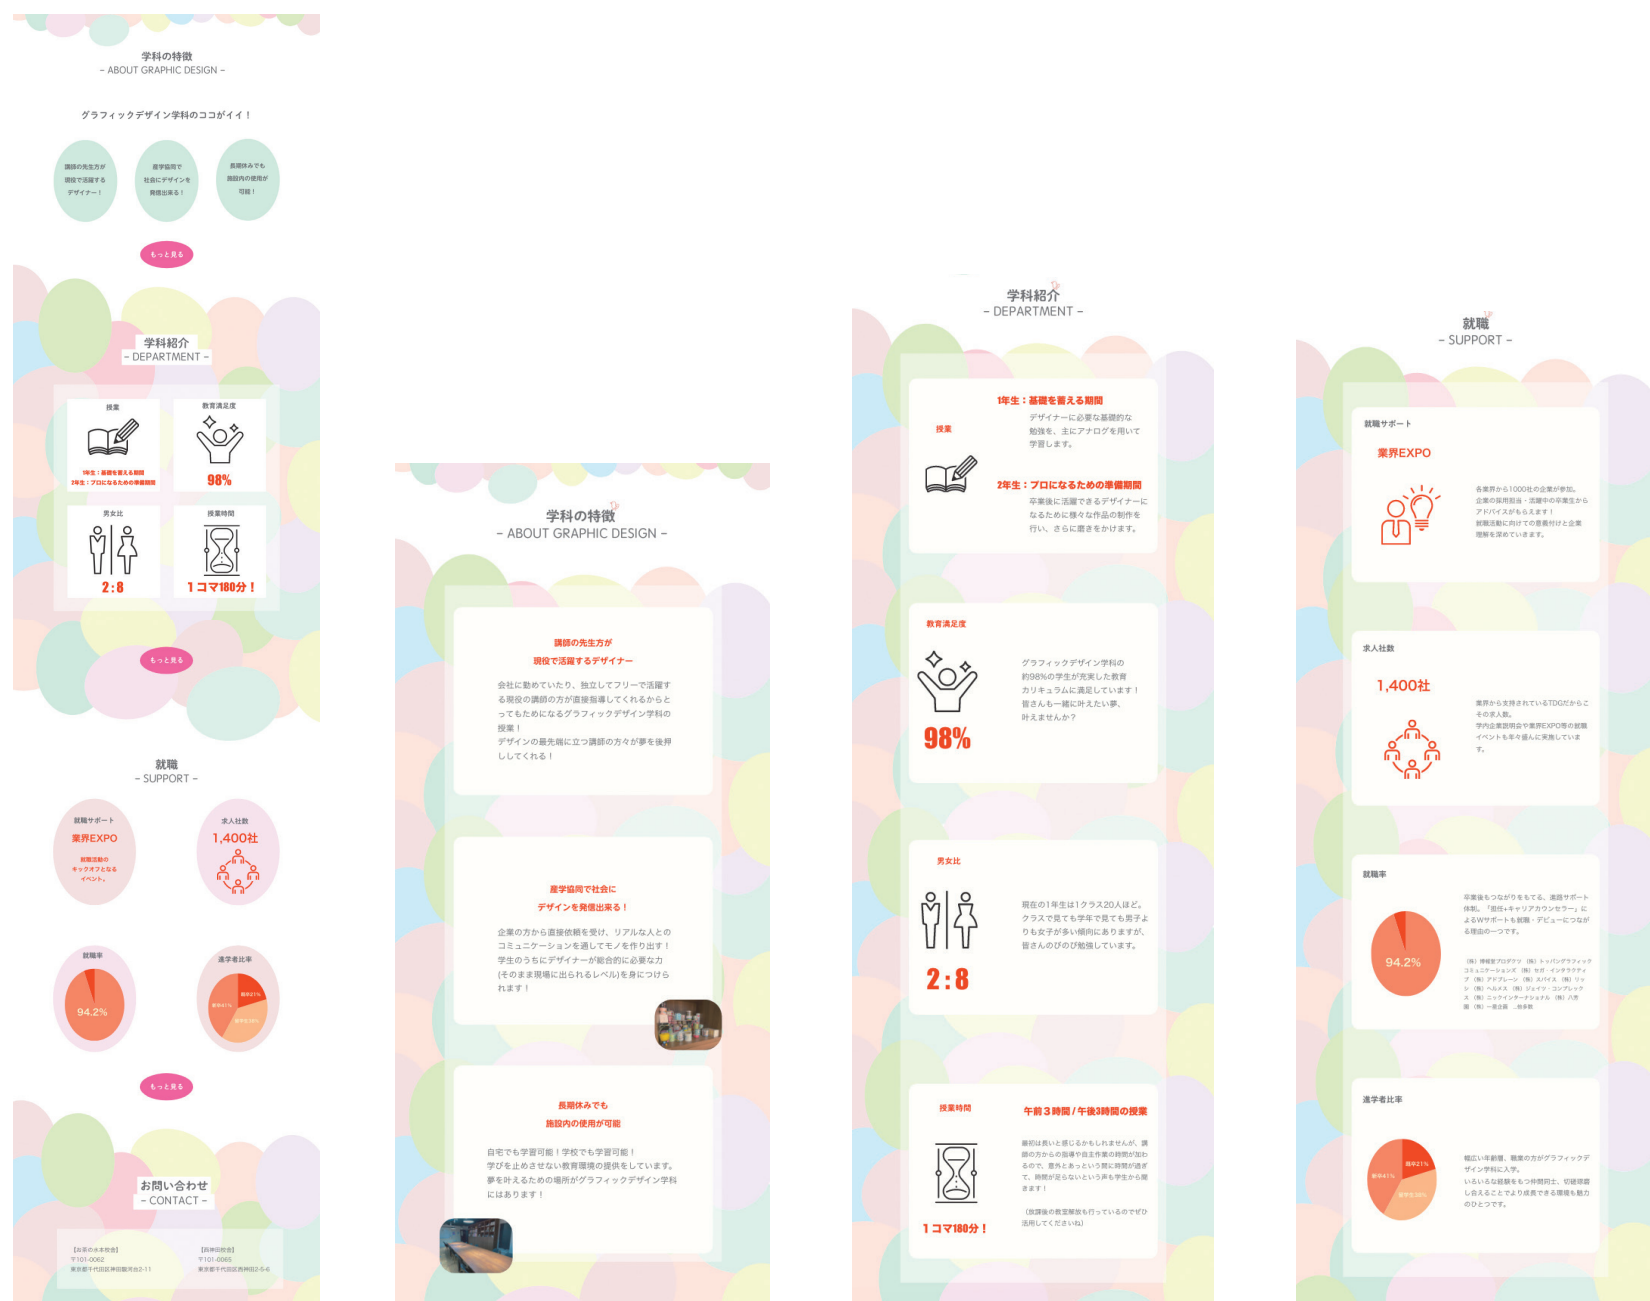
学科の特徴
– ABOUT GRAPHIC DESIGN –

グラフィックデザイン学科のココがイイ！

講師の先生方が現役で活躍するデザイナー！

産学協同で社会にデザインを発信出来る！

長期休みでも施設内の使用が可能！

もっと見る

学科紹介
– DEPARTMENT –

授業
1年生：基礎を蓄える期間
2年生：プロになるための準備期間

教育満足度
98%

男女比
2:8

授業時間
１コマ180分！

もっと見る

就職
– SUPPORT –

就職サポート
業界EXPO
就職活動のキックオフとなるイベント。

求人社数
1,400社

就職率
94.2%

進学者比率

もっと見る

お問い合わせ
– CONTACT –

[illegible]
〒101-0062
東京都千代田区神田駿河台2-11

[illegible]
〒101-0065
東京都千代田区西神田2-5-6

学科の特徴
– ABOUT GRAPHIC DESIGN –

講師の先生方が
現役で活躍するデザイナー

会社に勤めていたり、独立してフリーで活躍する現役の講師の方が直接指導してくれるからとってもためになるグラフィックデザイン学科の授業！
デザインの最先端に立つ講師の方々が夢を後押ししてくれる！

産学協同で社会に
デザインを発信出来る！

企業の方から直接依頼を受け、リアルな人とのコミュニケーションを通してモノを作り出す！
学生のうちにデザイナーが総合的に必要な力(そのまま現場に出られるレベル)を身につけられます！

長期休みでも
施設内の使用が可能

自宅でも学習可能！学校でも学習可能！
学びを止めさせない教育環境の提供をしています。
夢を叶えるための場所がグラフィックデザイン学科にはあります！

学科紹介
– DEPARTMENT –

授業

1年生：基礎を蓄える期間
デザイナーに必要な基礎的な勉強を、主にアナログを用いて学習します。

2年生：プロになるための準備期間
卒業後に活躍できるデザイナーになるために様々な作品の制作を行い、さらに磨きをかけます。

教育満足度
98%
グラフィックデザイン学科の約98%の学生が充実した教育カリキュラムに満足しています！
皆さんも一緒に叶えたい夢、叶えませんか？

男女比
2:8
現在の1年生は1クラス20人ほど。クラスで見ても学年で見ても男子よりも女子が多い傾向にありますが、皆さんのびのび勉強しています。

授業時間
午前３時間 / 午後3時間の授業
１コマ180分！
最初は長いと感じるかもしれませんが、講師の方からの指導や自主作業の時間が加わるので、意外とあっという間に時間が過ぎて、時間が足らないという声も学生から聞きます！
(放課後の教室開放も行っているのでぜひ活用してくださいね)

就職
– SUPPORT –

就職サポート
業界EXPO
各業界から1000社の企業が参加。企業の採用担当・活躍中の卒業生からアドバイスがもらえます！
就職活動に向けての意義付けと企業理解を深めていきます。

求人社数
1,400社
業界から支持されているTDGだからこその求人数。
学内企業説明会や業界EXPO等の就職イベントも年々盛んに実施しています。

就職率
94.2%
卒業後もつながりをもてる、進路サポート体制。「担任+キャリアカウンセラー」によるWサポートも就職・デビューにつながる理由の一つです。
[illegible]

進学者比率
就職比率や学生比率
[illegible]